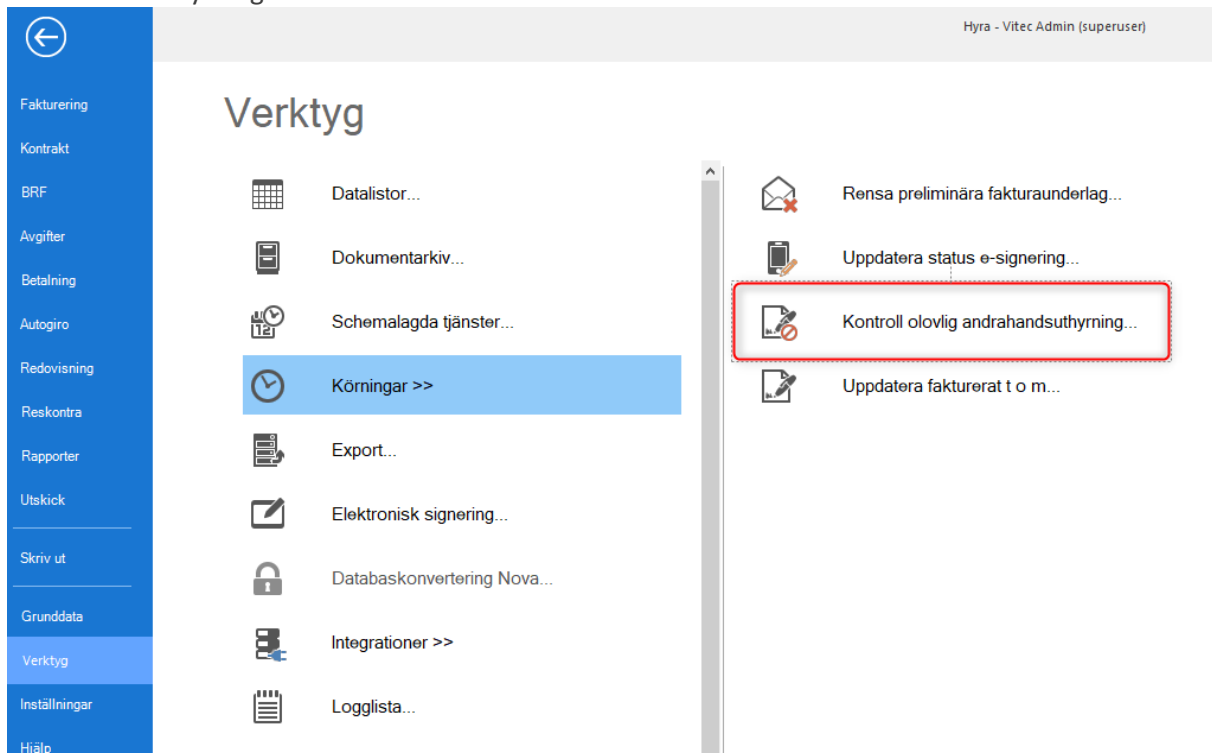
Hyra - Vitec Admin (superuser)

Fakturering
Kontrakt
BRF
Avgifter
Betalning
Autogiro
Redovisning
Reskontra
Rapporter
Utskick
Skriv ut
Grunddata
Verktyg
Inställningar
Hjälp

Verktyg

Datalistor...
Dokumentarkiv...
Schemalagda tjänster...
Körningar >>
Export...
Elektronisk signering...
Databaskonvertering Nova...
Integrationer >>
Logglista...

Rensa preliminära fakturaunderlag...
Uppdatera status e-signering...
Kontroll olovlig andrahandsuthyrning...
Uppdatera fakturerat t o m...